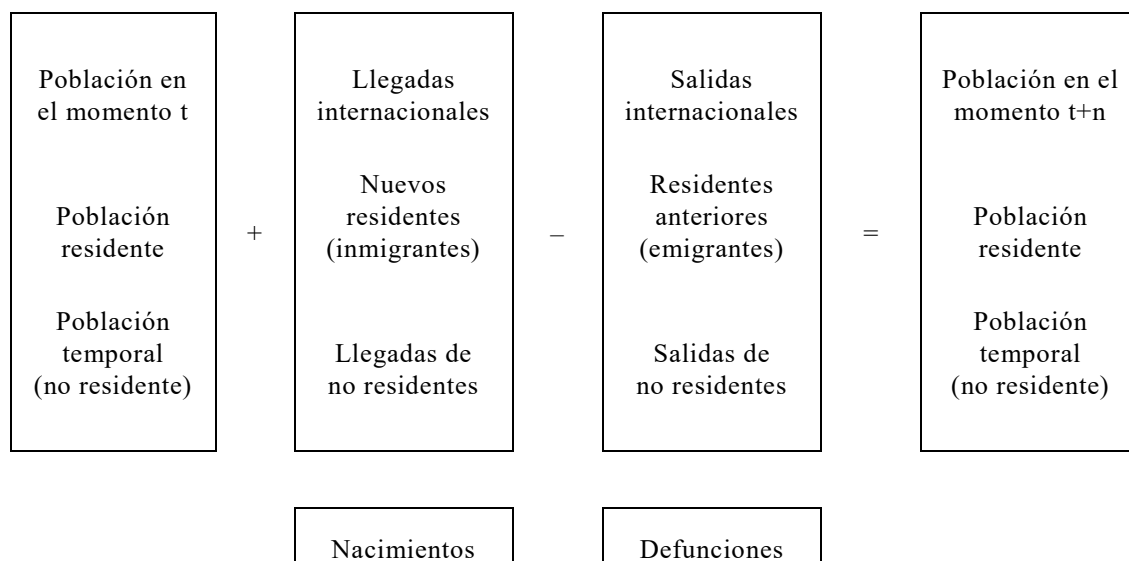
Población en el momento t

Población residente

Población temporal (no residente)

+

Llegadas internacionales

Nuevos residentes (inmigrantes)

Llegadas de no residentes

–

Salidas internacionales

Residentes anteriores (emigrantes)

Salidas de no residentes

=

Población en el momento t+n

Población residente

Población temporal (no residente)

Nacimientos

Defunciones